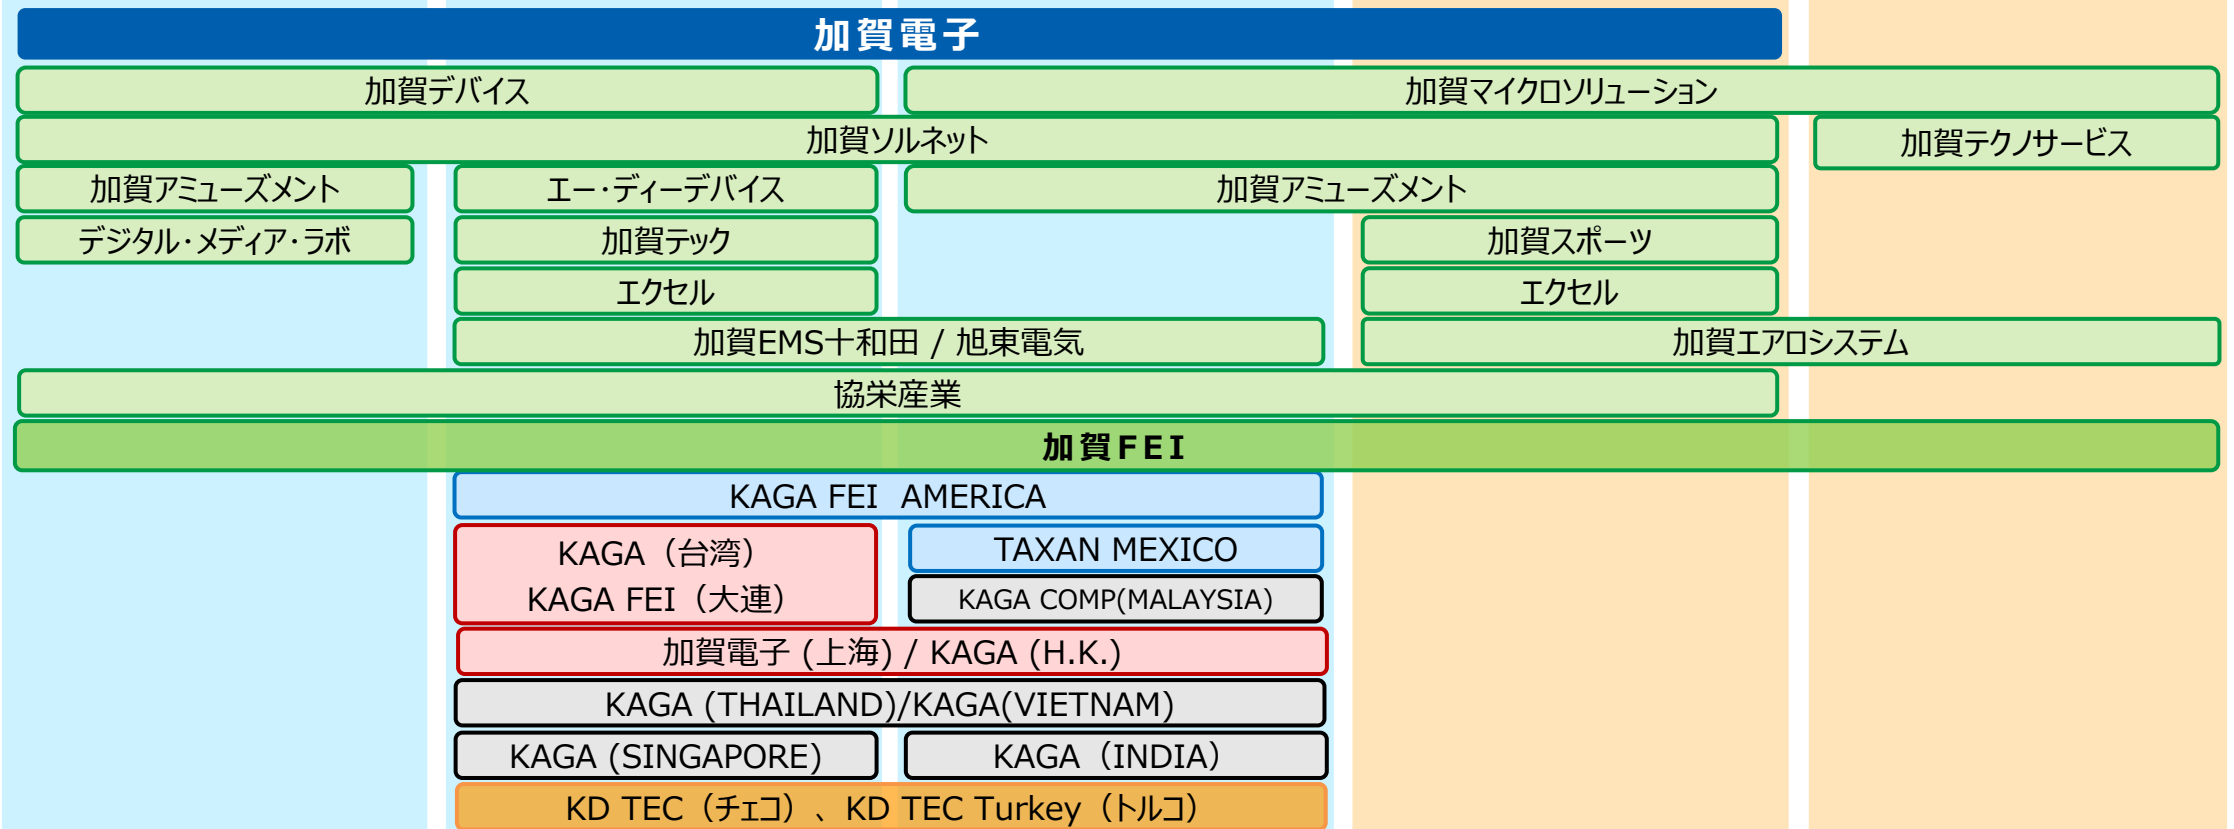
加賀電子

加賀デバイス

加賀マイクロソリューション

加賀ソルネット

加賀テクノサービス

加賀アミューズメント

エー･ディーデバイス

加賀アミューズメント

デジタル･メディア･ラボ

加賀テック

加賀スポーツ

エクセル

エクセル

加賀EMS十和田 / 旭東電気

加賀エアロシステム

協栄産業

加賀FEI

KAGA FEI AMERICA

KAGA（台湾）
KAGA FEI（大連）

TAXAN MEXICO

KAGA COMP(MALAYSIA)

加賀電子 (上海) / KAGA (H.K.)

KAGA (THAILAND)/KAGA(VIETNAM)

KAGA (SINGAPORE)

KAGA（INDIA）

KD TEC（チェコ）、KD TEC Turkey（トルコ）